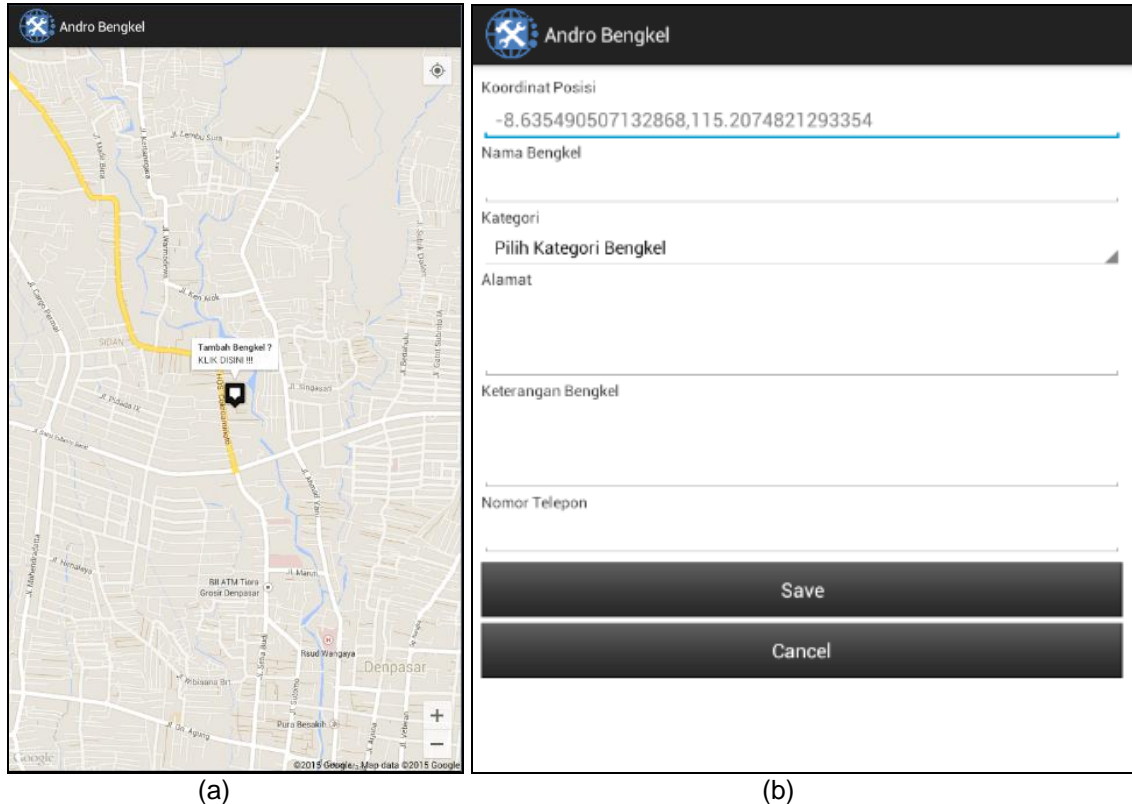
Andro Bengkel

Jl. Gembu Sura

Jl. Kertanegara

Jl. Tukad Bilok

Jl. Warmadewa

Jl. Subak Dalem

Jl. Cargo Permai

Jl. Ken Arok

SIDAN

Tambah Bengkel ?
KLIK DISINI !!!

HOS Cokroaminoto

Jl. Singasari

Jl. Gatot Subroto

Jl. Pudak IX

Jl. Gatot Subroto Barat

Jl. Ahmad Yani

Jl. Mahendradatta

Jl. Nimalaya

BII ATM Tiara Grosir Denpasar

Jl. Maruti

Rsud Wangaya

Denpasar

Jl. Sutomo

Jl. Wibisana Brt

Pura Besakih

Jl. Gn. Agung

Google

+
−

©2015 Google - Map data ©2015 Google

(a)

Andro Bengkel

Koordinat Posisi

-8.635490507132868,115.2074821293354

Nama Bengkel

Kategori

Pilih Kategori Bengkel

Alamat

Keterangan Bengkel

Nomor Telepon

Save

Cancel

(b)